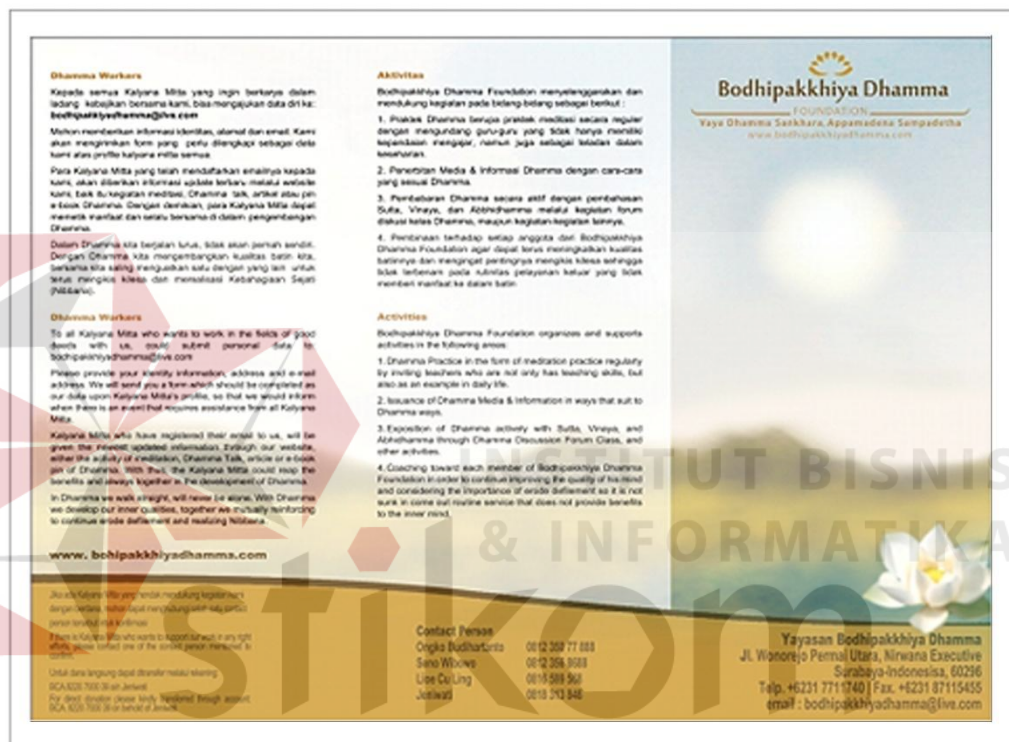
Dhamma Workers

Kepada semua Kalyana Mitta yang ingin berkarya dalam ladang kebajikan bersama kami, bisa mengajukan data diri ke: bodhipakkhiyadhamma@live.com

Mohon memberikan informasi identitas, alamat dan email. Kami akan mengirimkan form yang perlu dilengkapi sebagai data kami atas profile kalyana mitta semua.

Para Kalyana Mitta yang telah mendaftarkan emailnya kepada kami, akan diberikan informasi update terbaru melalui website kami, baik itu kegiatan meditasi, Dhamma talk, artikel atau pin e-book Dhamma. Dengan demikian, para Kalyana Mitta dapat memetik manfaat dan selalu bersama di dalam pengembangan Dhamma.

Dalam Dhamma kita berjalan lurus, tidak akan pernah sendiri. Dengan Dhamma kita mengembangkan kualitas batin kita, bersama kita saling menguatkan satu dengan yang lain untuk terus mengikis kilesa dan merealisasi Kebahagiaan Sejati (Nibbana).

Dhamma Workers

To all Kalyana Mitta who wants to work in the fields of good deeds with us, could submit personal data to: bodhipakkhiyadhamma@live.com

Please provide your identity information, address and e-mail address. We will send you a form which should be completed as our data upon Kalyana Mitta's profile, so that we would inform when there is an event that requires assistance from all Kalyana Mitta.

Kalyana Mitta who have registered their email to us, will be given the newest updated information through our website, either the activity of meditation, Dhamma Talk, article or e-book pin of Dhamma. With this, the Kalyana Mitta could reap the benefits and always together in the development of Dhamma.

In Dhamma we walk straight, will never be alone. With Dhamma we develop our inner qualities, together we mutually reinforcing to continue erode defilement and realizing Nibbana.

www. bohipakkhiyadhamma.com

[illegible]

Aktivitas

Bodhipakkhiya Dhamma Foundation menyelenggarakan dan mendukung kegiatan pada bidang-bidang sebagai berikut :

1. Praktek Dhamma berupa praktek meditasi secara reguler dengan mengundang guru-guru yang tidak hanya memiliki kepandaian mengajar, namun juga sebagai teladan dalam kehidupan.

2. Penerbitan Media & Informasi Dhamma dengan cara-cara yang sesuai Dhamma.

3. Pembabaran Dhamma secara aktif dengan pembahasan Sutta, Vinaya, dan Abhidhamma melalui kegiatan forum diskusi kelas Dhamma, maupun kegiatan-kegiatan lainnya.

4. Pembinaan terhadap setiap anggota dari Bodhipakkhiya Dhamma Foundation agar dapat terus meningkatkan kualitas batinnya dan mengingat pentingnya mengikis kilesa sehingga tidak terbenam pada rutinitas pelayanan keluar yang tidak memberi manfaat ke dalam batin.

Activities

Bodhipakkhiya Dhamma Foundation organizes and supports activities in the following areas:

1. Dhamma Practice in the form of meditation practice regularly by inviting teachers who are not only has teaching skills, but also as an example in daily life.

2. Issuance of Dhamma Media & Information in ways that suit to Dhamma ways.

3. Exposition of Dhamma actively with Sutta, Vinaya, and Abhidhamma through Dhamma Discussion Forum Class, and other activities.

4. Coaching toward each member of Bodhipakkhiya Dhamma Foundation in order to continue improving the quality of his mind and considering the importance of erode defilement so it is not sunk in come out routine service that does not provide benefits to the inner mind.

Contact Person
Ongko Budiharto 0812 358 77 888
Seno Wibowo 0812 356 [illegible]
Lloe Cu Ling 0815 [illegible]
Jeniwati 0818 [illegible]

Bodhipakkhiya Dhamma
FOUNDATION
Vaya Dhamma Sankhara, Appamadena Sampadetha
www.bodhipakkhiyadhamma.com

Yayasan Bodhipakkhiya Dhamma
Jl. Wonorejo Permai Utara, Nirwana Executive
Surabaya-Indonesia, 60296
Telp. +6231 7711740 | Fax. +6231 87115455
email : bodhipakkhiyadhamma@live.com

INSTITUT BISNIS
& INFORMATIKA
stikom